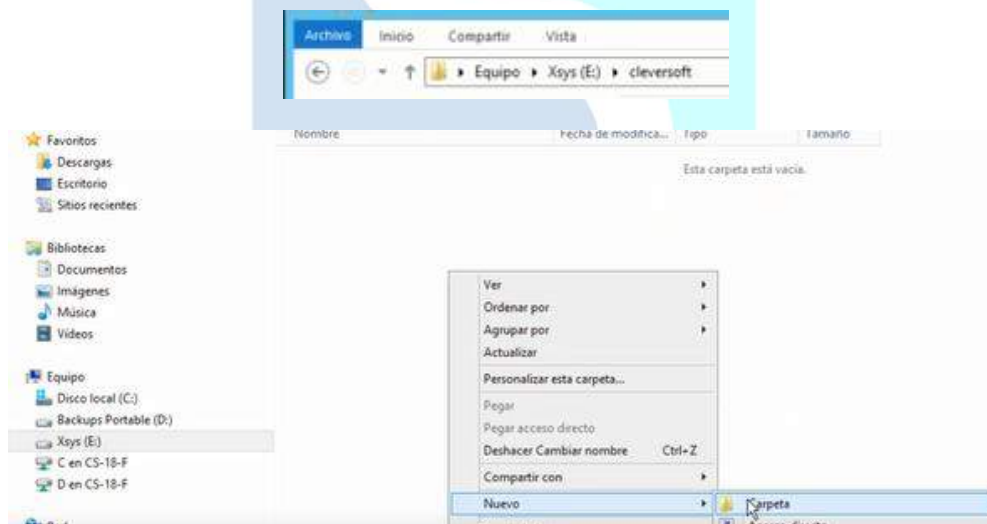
Archivo Inicio Compartir Vista

Equipo ▸ Xsys (E:) ▸ cleversoft

Favoritos
Descargas
Escritorio
Sitios recientes

Bibliotecas
Documentos
Imágenes
Música
Videos

Equipo
Disco local (C:)
Backups Portable (D:)
Xsys (E:)
C en CS-18-F
D en CS-18-F

Nombre | Fecha de modifica... | Tipo | Tamaño

Esta carpeta está vacía.

Ver
Ordenar por
Agrupar por
Actualizar
Personalizar esta carpeta...
Pegar
Pegar acceso directo
Deshacer Cambiar nombre Ctrl+Z
Compartir con
Nuevo

Carpeta
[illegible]